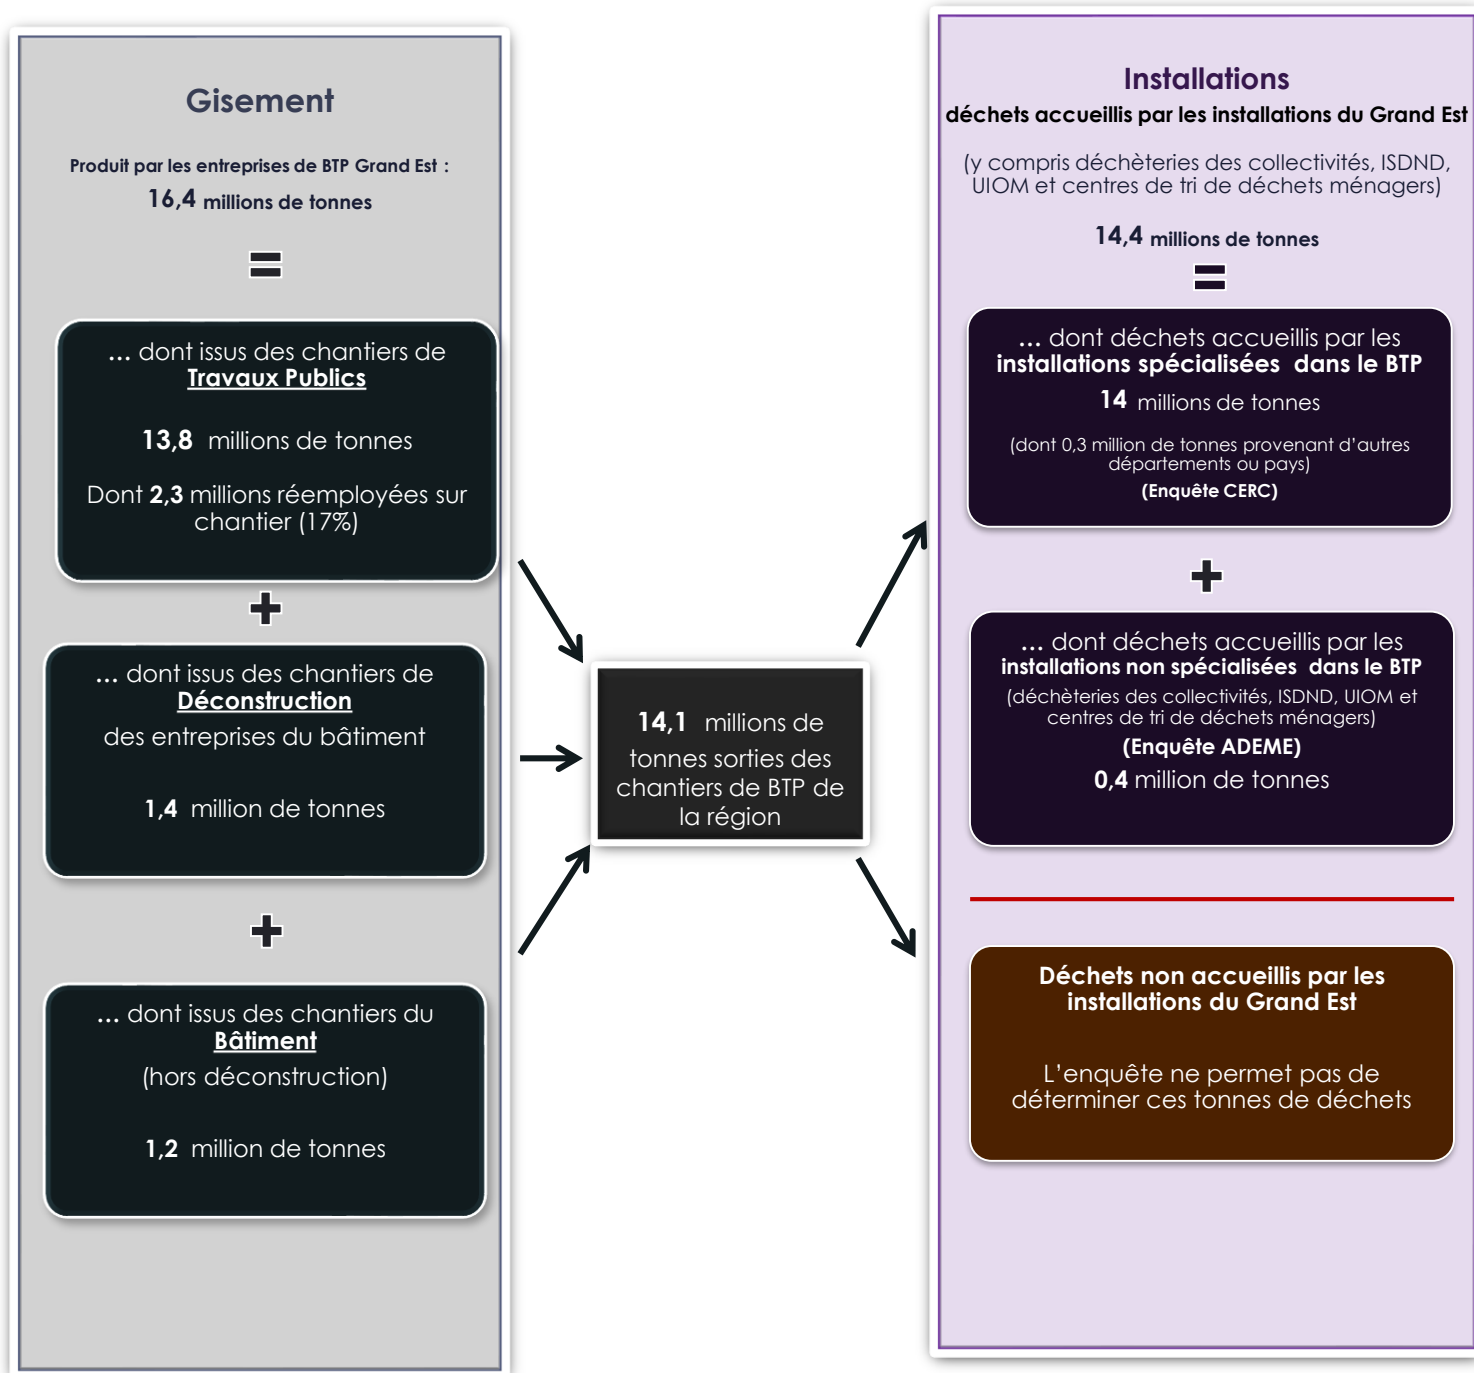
Gisement

Produit par les entreprises de BTP Grand Est :
16,4 millions de tonnes

=

… dont issus des chantiers de Travaux Publics

13,8 millions de tonnes

Dont 2,3 millions réemployées sur chantier (17%)

+

… dont issus des chantiers de Déconstruction des entreprises du bâtiment

1,4 million de tonnes

+

… dont issus des chantiers du Bâtiment (hors déconstruction)

1,2 million de tonnes

14,1 millions de tonnes sorties des chantiers de BTP de la région

Installations
déchets accueillis par les installations du Grand Est

(y compris déchèteries des collectivités, ISDND, UIOM et centres de tri de déchets ménagers)

14,4 millions de tonnes
=

… dont déchets accueillis par les installations spécialisées dans le BTP
14 millions de tonnes
(dont 0,3 million de tonnes provenant d'autres départements ou pays)
(Enquête CERC)

+

… dont déchets accueillis par les installations non spécialisées dans le BTP
(déchèteries des collectivités, ISDND, UIOM et centres de tri de déchets ménagers)
(Enquête ADEME)
0,4 million de tonnes

Déchets non accueillis par les installations du Grand Est

L'enquête ne permet pas de déterminer ces tonnes de déchets